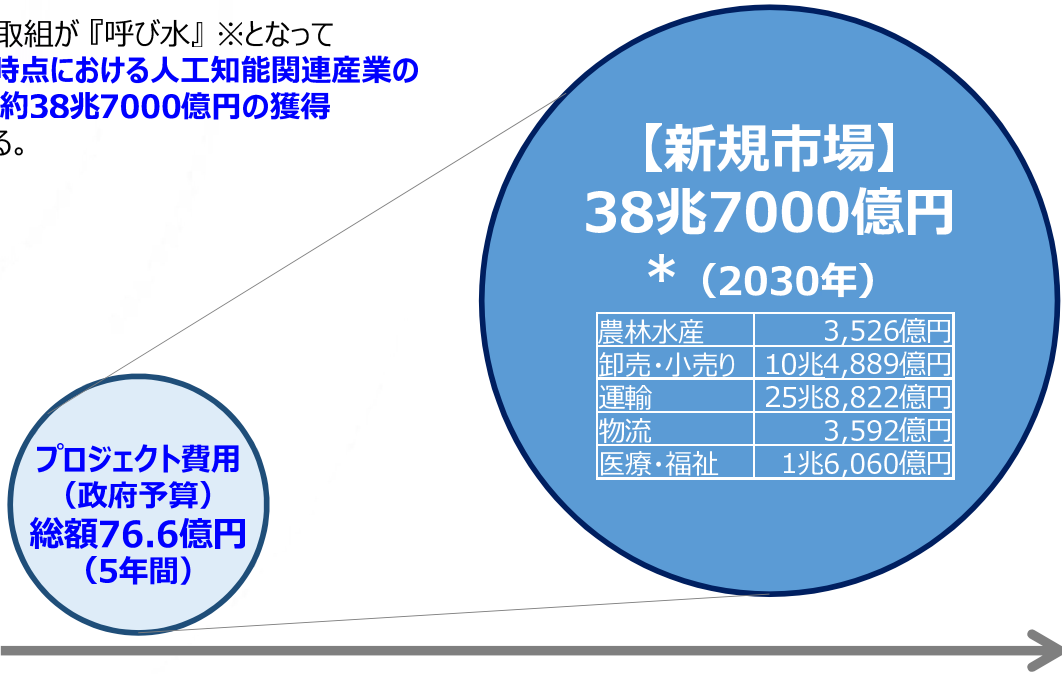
取組が『呼び水』※となって
時点における人工知能関連産業の
約38兆7000億円の獲得
る。

【新規市場】
38兆7000億円
＊（2030年）

| 農林水産 | 3,526億円 |
|---|---|
| 卸売・小売り | 10兆4,889億円 |
| 運輸 | 25兆8,822億円 |
| 物流 | 3,592億円 |
| 医療・福祉 | 1兆6,060億円 |

プロジェクト費用
（政府予算）
総額76.6億円
（5年間）